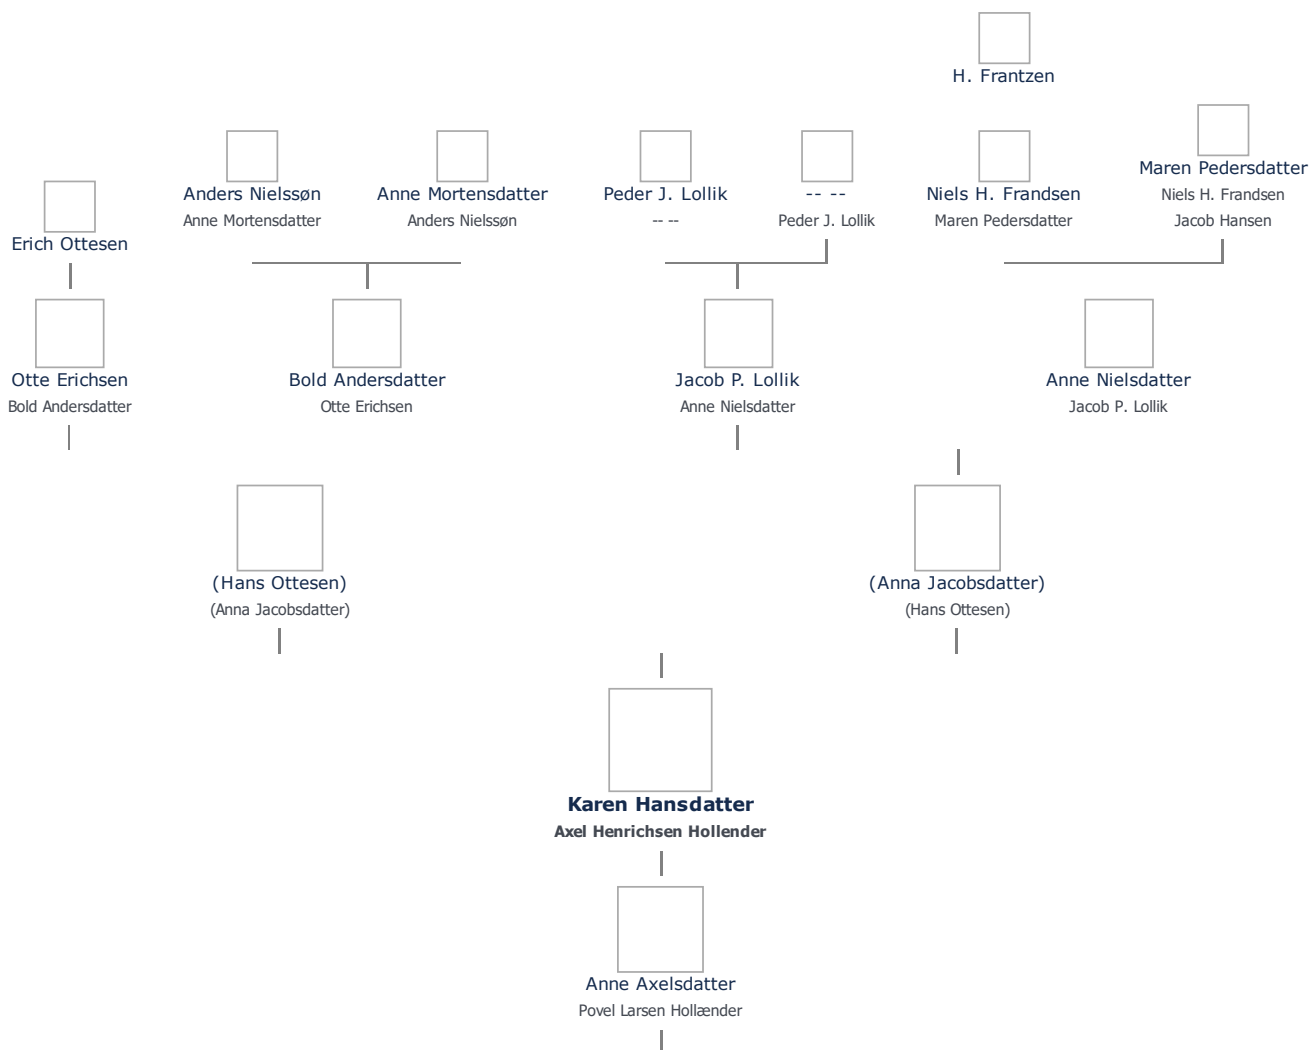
H. Frantzen

Anders Nielssøn
Anne Mortensdatter

Anne Mortensdatter
Anders Nielssøn

Peder J. Lollik
-- --

-- --
Peder J. Lollik

Niels H. Frandsen
Maren Pedersdatter

Maren Pedersdatter
Niels H. Frandsen
Jacob Hansen

Erich Ottesen

Otte Erichsen
Bold Andersdatter

Bold Andersdatter
Otte Erichsen

Jacob P. Lollik
Anne Nielsdatter

Anne Nielsdatter
Jacob P. Lollik

(Hans Ottesen)
(Anna Jacobsdatter)

(Anna Jacobsdatter)
(Hans Ottesen)

**Karen Hansdatter**
**Axel Henrichsen Hollender**

Anne Axelsdatter
Povel Larsen Hollænder